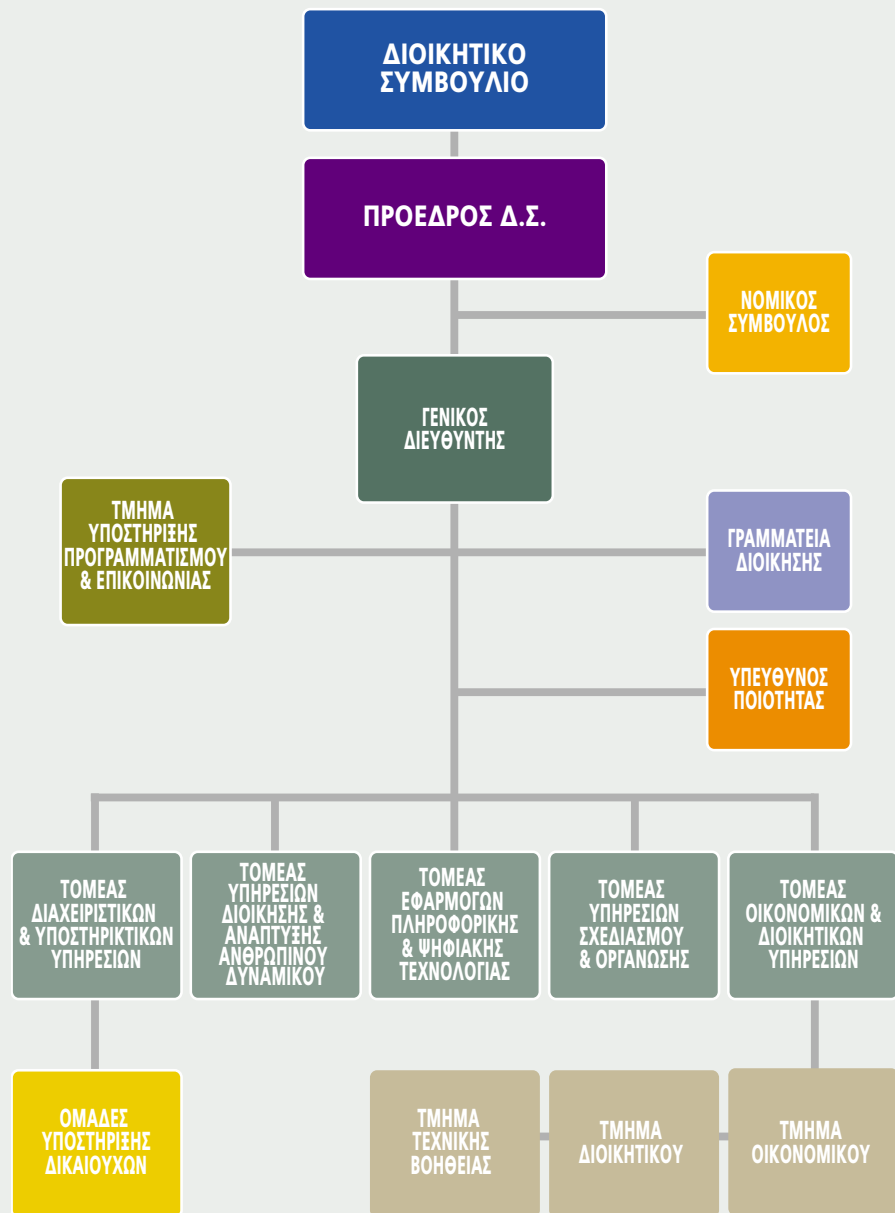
ΔΙΟΙΚΗΤΙΚΟ ΣΥΜΒΟΥΛΙΟ

ΠΡΟΕΔΡΟΣ Δ.Σ.

ΝΟΜΙΚΟΣ ΣΥΜΒΟΥΛΟΣ

ΓΕΝΙΚΟΣ ΔΙΕΥΘΥΝΤΗΣ

ΤΜΗΜΑ ΥΠΟΣΤΗΡΙΞΗΣ ΠΡΟΓΡΑΜΜΑΤΙΣΜΟΥ & ΕΠΙΚΟΙΝΩΝΙΑΣ

ΓΡΑΜΜΑΤΕΙΑ ΔΙΟΙΚΗΣΗΣ

ΥΠΕΥΘΥΝΟΣ ΠΟΙΟΤΗΤΑΣ

ΤΟΜΕΑΣ ΔΙΑΧΕΙΡΙΣΤΙΚΩΝ & ΥΠΟΣΤΗΡΙΚΤΙΚΩΝ ΥΠΗΡΕΣΙΩΝ

ΤΟΜΕΑΣ ΥΠΗΡΕΣΙΩΝ ΔΙΟΙΚΗΣΗΣ & ΑΝΑΠΤΥΞΗΣ ΑΝΘΡΩΠΙΝΟΥ ΔΥΝΑΜΙΚΟΥ

ΤΟΜΕΑΣ ΕΦΑΡΜΟΓΩΝ ΠΛΗΡΟΦΟΡΙΚΗΣ & ΨΗΦΙΑΚΗΣ ΤΕΧΝΟΛΟΓΙΑΣ

ΤΟΜΕΑΣ ΥΠΗΡΕΣΙΩΝ ΣΧΕΔΙΑΣΜΟΥ & ΟΡΓΑΝΩΣΗΣ

ΤΟΜΕΑΣ ΟΙΚΟΝΟΜΙΚΩΝ & ΔΙΟΙΚΗΤΙΚΩΝ ΥΠΗΡΕΣΙΩΝ

ΟΜΑΔΕΣ ΥΠΟΣΤΗΡΙΞΗΣ ΔΙΚΑΙΟΥΧΩΝ

ΤΜΗΜΑ ΤΕΧΝΙΚΗΣ ΒΟΗΘΕΙΑΣ

ΤΜΗΜΑ ΔΙΟΙΚΗΤΙΚΟΥ

ΤΜΗΜΑ ΟΙΚΟΝΟΜΙΚΟΥ